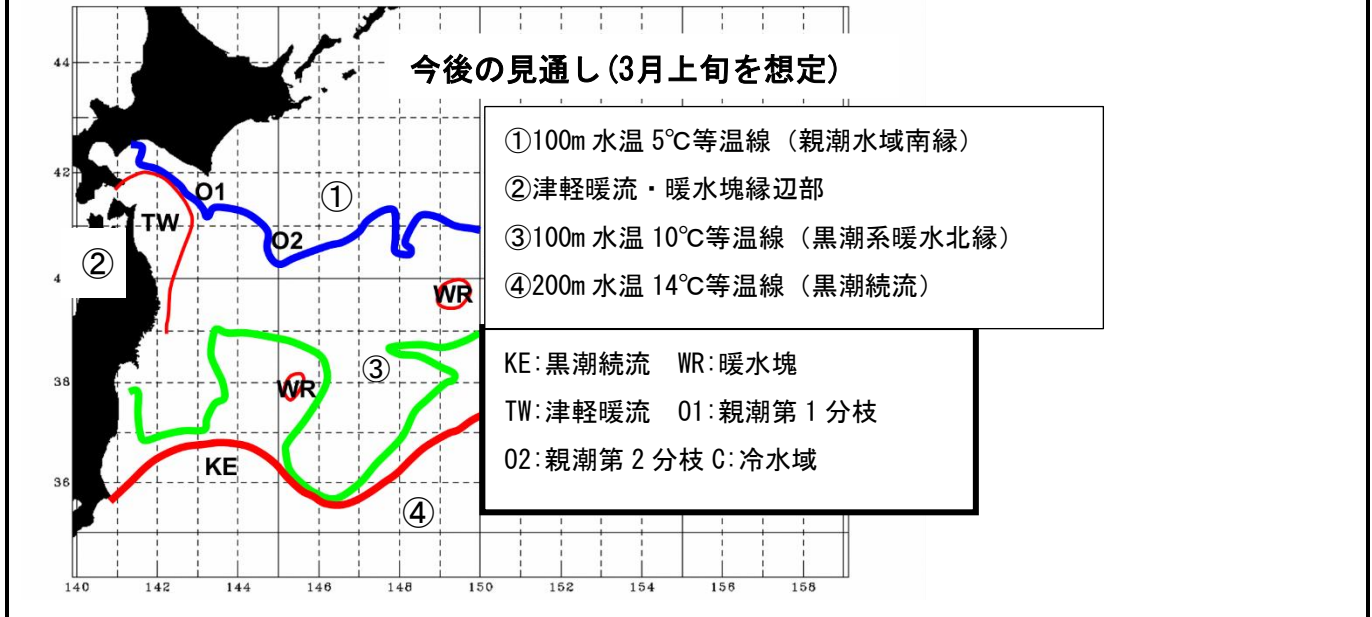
今後の見通し(3月上旬を想定)

①100m 水温 5℃等温線（親潮水域南縁）
②津軽暖流・暖水塊縁辺部
③100m 水温 10℃等温線（黒潮系暖水北縁）
④200m 水温 14℃等温線（黒潮続流）

KE:黒潮続流　WR:暖水塊
TW:津軽暖流　O1:親潮第 1 分枝
O2:親潮第 2 分枝 C:冷水域

44
42
4
38
36

O1
TW
O2
①
②
WR
WR
③
KE
④

140 142 144 146 148 150 152 154 156 158